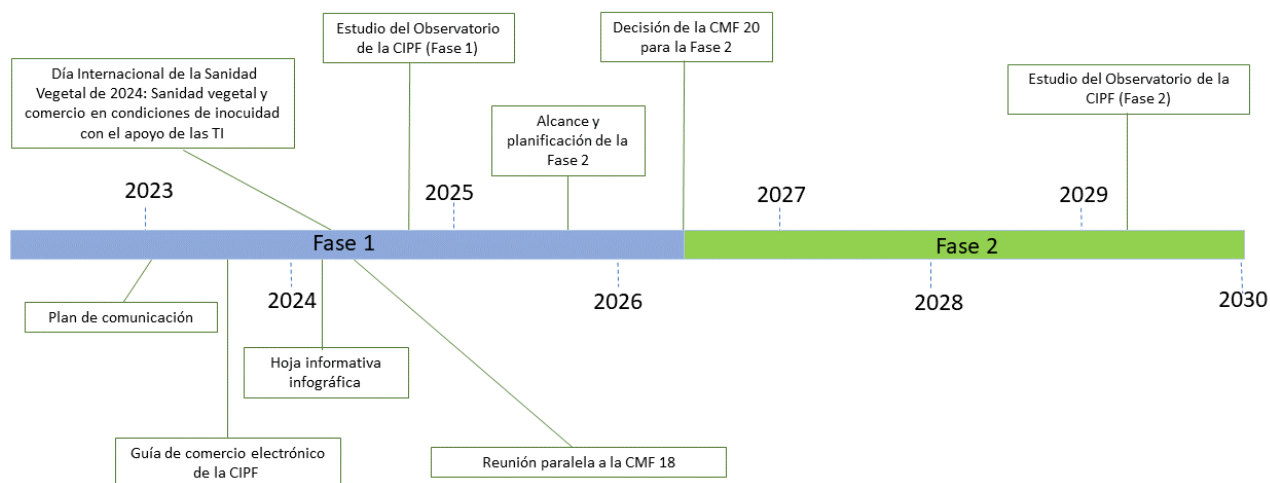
Estudio del Observatorio de la CIPF (Fase 1)

Decisión de la CMF 20 para la Fase 2

Día Internacional de la Sanidad Vegetal de 2024: Sanidad vegetal y comercio en condiciones de inocuidad con el apoyo de las TI

Estudio del Observatorio de la CIPF (Fase 2)

Alcance y planificación de la Fase 2

2023

2025

2027

2029

Fase 1

Fase 2

2024

2026

2028

2030

Plan de comunicación

Hoja informativa infográfica

Guía de comercio electrónico de la CIPF

Reunión paralela a la CMF 18